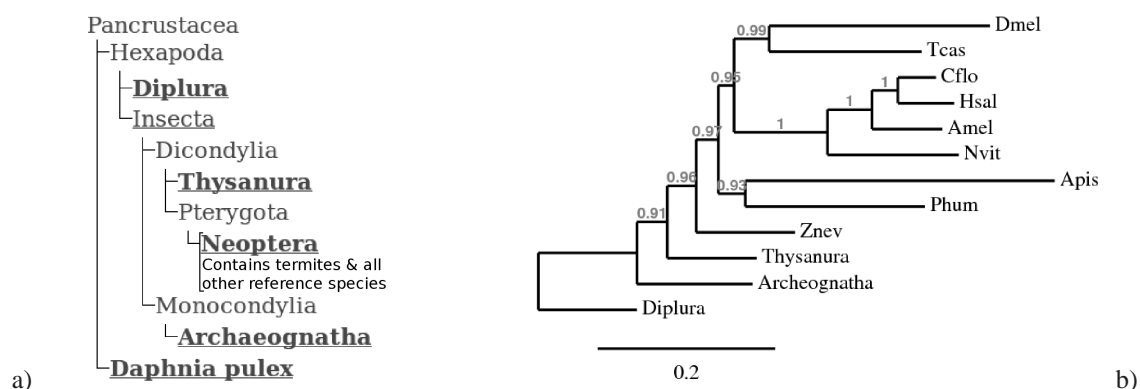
Pancrustacea
Hexapoda
Diplura
Insecta
Dicondylia
Thysanura
Pterygota
Neoptera
Contains termites & all other reference species
Monocondylia
Archaeognatha
Daphnia pulex
a)

0.99
Dmel
Tcas
0.95
1
Cflo
1
Hsal
1
Amel
Nvit
0.97
0.93
Apis
0.96
Phum
0.91
Znev
Thysanura
Archeognatha
Diplura
0.2
b)